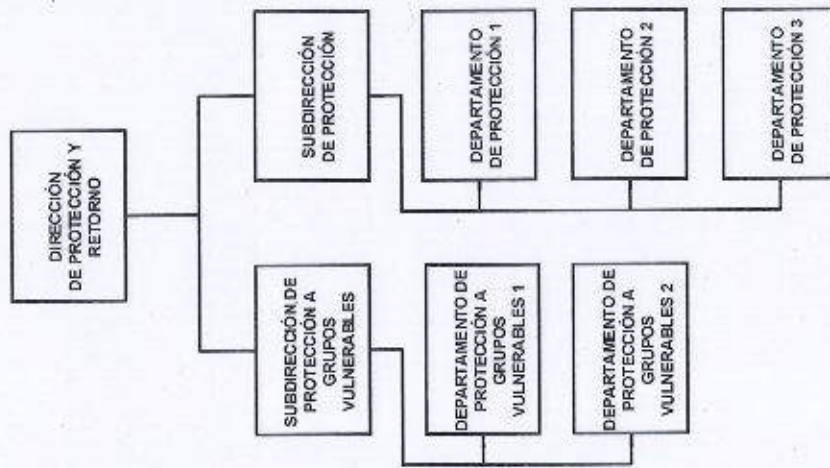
DIRECCIÓN DE PROTECCIÓN Y RETORNO

SUBDIRECCIÓN DE PROTECCIÓN

DEPARTAMENTO DE PROTECCIÓN 1

DEPARTAMENTO DE PROTECCIÓN 2

DEPARTAMENTO DE PROTECCIÓN 3

SUBDIRECCIÓN DE PROTECCIÓN A GRUPOS VULNERABLES

DEPARTAMENTO DE PROTECCIÓN A GRUPOS VULNERABLES 1

DEPARTAMENTO DE PROTECCIÓN A GRUPOS VULNERABLES 2